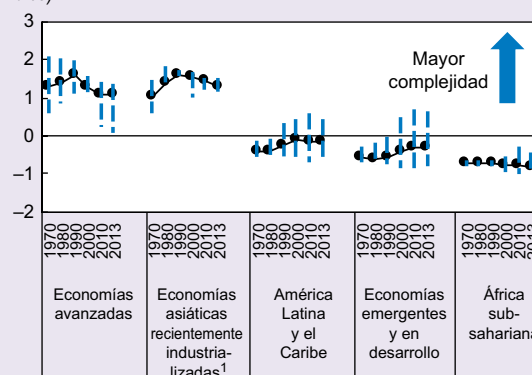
3
2
1
0
−1
−2

Mayor complejidad

1970 1980 1990 2000 2010 2013
Economías avanzadas

1970 1980 1990 2000 2010 2013
Economías asiáticas recientemente industrializadas$^1$

1970 1980 1990 2000 2010 2013
América Latina y el Caribe

1970 1980 1990 2000 2010 2013
Economías emergentes y en desarrollo

1970 1980 1990 2000 2010
África subsahariana